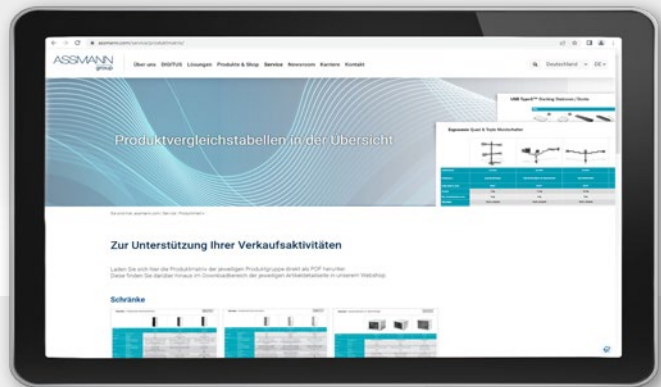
assmann.com/service/produktmatrix/

ASSMANN group

Über uns DIGITUS Lösungen Produkte & Shop Service Newsroom Karriere Kontakt

Deutschland DE

Produktvergleichstabellen in der Übersicht

USB Type-C™ Docking Stationen / Hubs

Ergonomie: Quad & Triple Monitorhalter

Startseite assmann.com Service Produktmatrix

Zur Unterstützung Ihrer Verkaufsaktivitäten

Laden Sie sich hier die Produktmatrix der jeweiligen Produktgruppe direkt als PDF herunter. Diese finden Sie darüber hinaus im Downloadbereich der jeweiligen Artikeldetailseite in unserem Webshop.

Schränke